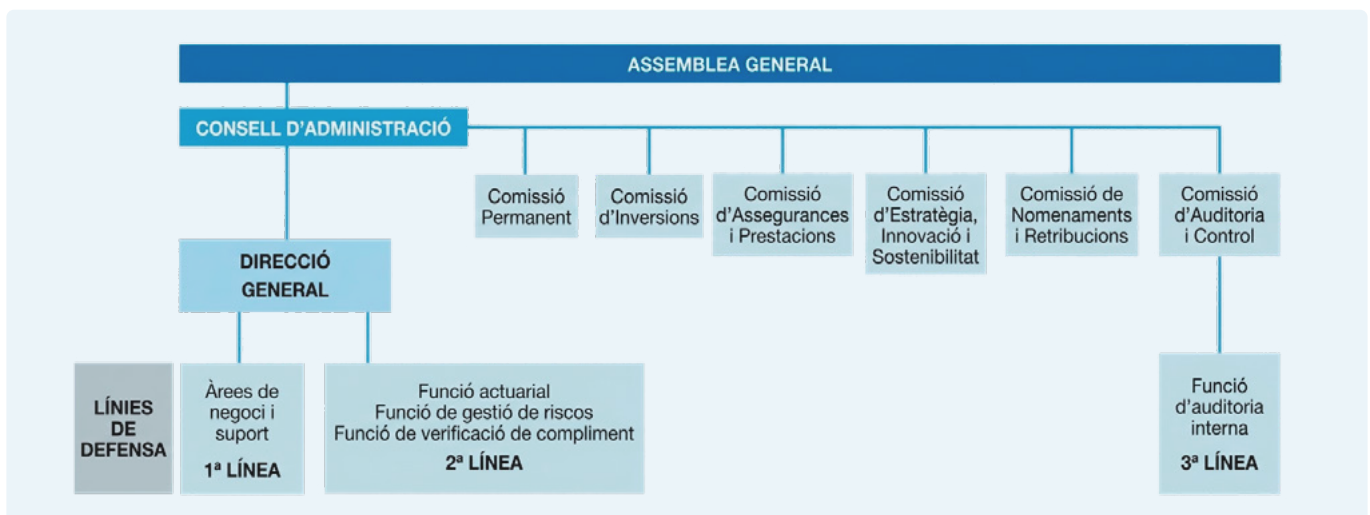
ASSEMBLEA GENERAL

CONSELL D'ADMINISTRACIÓ

Comissió Permanent

Comissió d'Inversions

Comissió d'Assegurances i Prestacions

Comissió d'Estratègia, Innovació i Sostenibilitat

Comissió de Nomenaments i Retribucions

Comissió d'Auditoria i Control

DIRECCIÓ GENERAL

LÍNIES DE DEFENSA

Àrees de negoci i suport
1ª LÍNEA

Funció actuarial
Funció de gestió de riscos
Funció de verificació de compliment
2ª LÍNEA

Funció d'auditoria interna
3ª LÍNEA